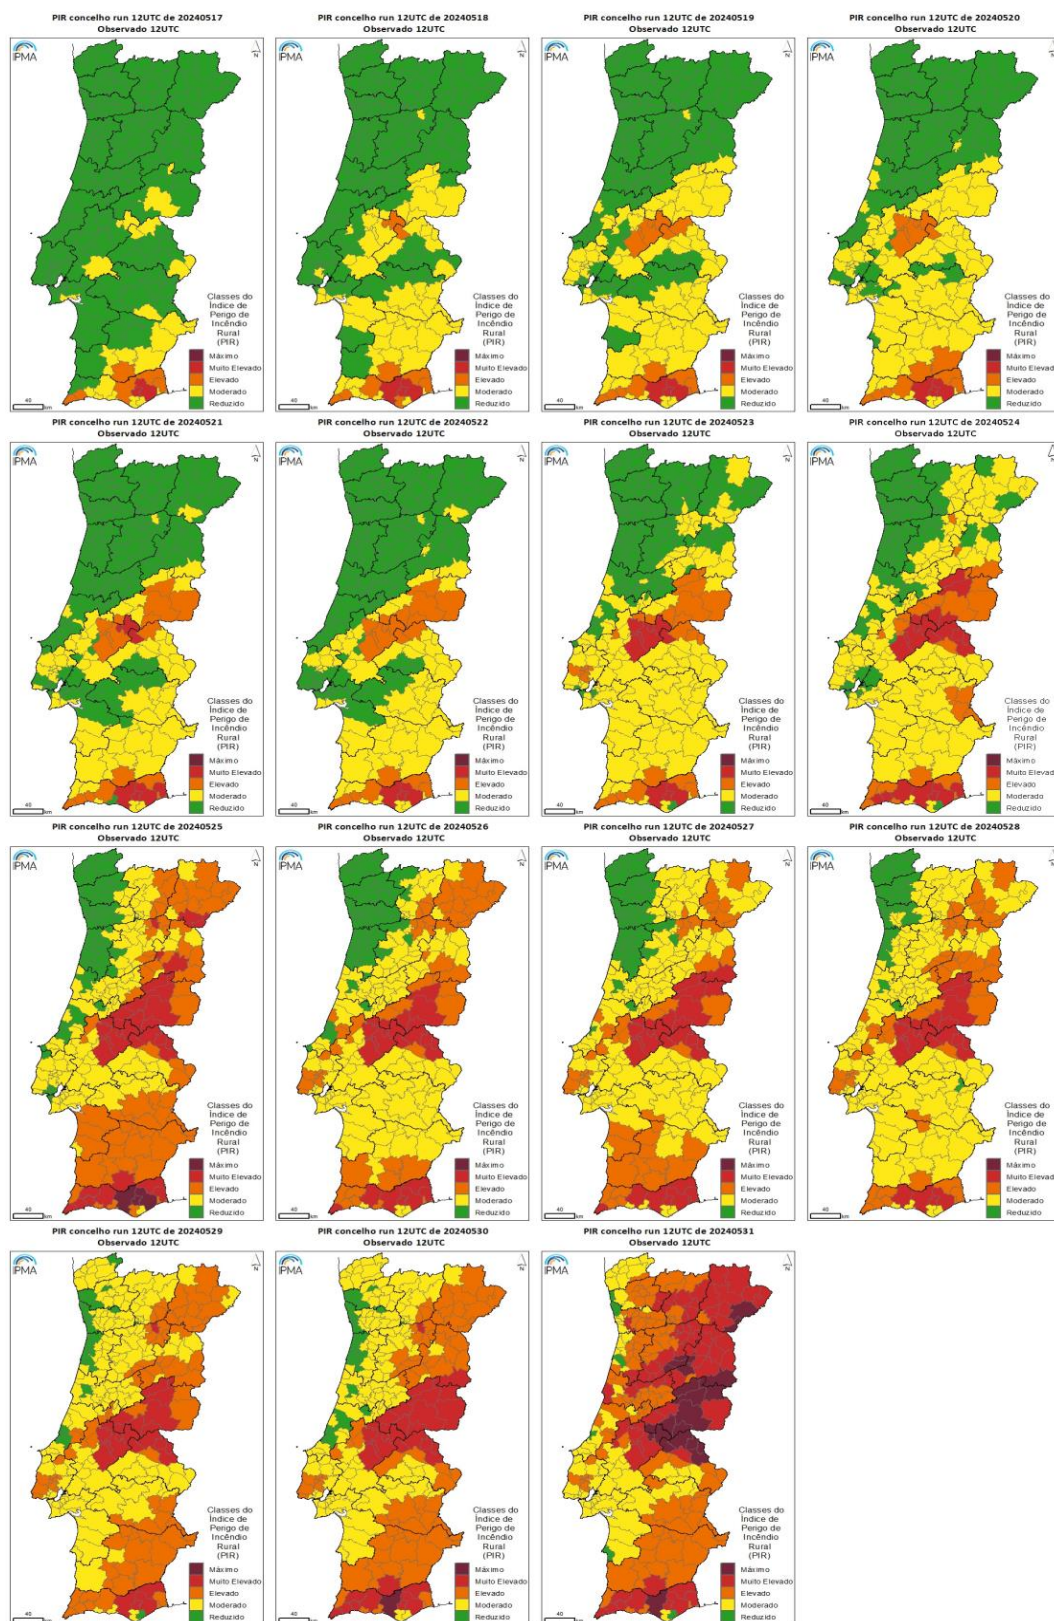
PIR concelho run 12UTC de 20240517
Observado 12UTC

IPMA

N

Classes do Índice de Perigo de Incêndio Rural (PIR)
Máximo
Muito Elevado
Elevado
Moderado
Reduzido

40 km

PIR concelho run 12UTC de 20240518
Observado 12UTC

IPMA

N

Classes do Índice de Perigo de Incêndio Rural (PIR)
Máximo
Muito Elevado
Elevado
Moderado
Reduzido

40 km

PIR concelho run 12UTC de 20240519
Observado 12UTC

IPMA

N

Classes do Índice de Perigo de Incêndio Rural (PIR)
Máximo
Muito Elevado
Elevado
Moderado
Reduzido

40 km

PIR concelho run 12UTC de 20240520
Observado 12UTC

IPMA

N

Classes do Índice de Perigo de Incêndio Rural (PIR)
Máximo
Muito Elevado
Elevado
Moderado
Reduzido

40 km

PIR concelho run 12UTC de 20240521
Observado 12UTC

IPMA

N

Classes do Índice de Perigo de Incêndio Rural (PIR)
Máximo
Muito Elevado
Elevado
Moderado
Reduzido

40 km

PIR concelho run 12UTC de 20240522
Observado 12UTC

IPMA

N

Classes do Índice de Perigo de Incêndio Rural (PIR)
Máximo
Muito Elevado
Elevado
Moderado
Reduzido

40 km

PIR concelho run 12UTC de 20240523
Observado 12UTC

IPMA

N

Classes do Índice de Perigo de Incêndio Rural (PIR)
Máximo
Muito Elevado
Elevado
Moderado
Reduzido

40 km

PIR concelho run 12UTC de 20240524
Observado 12UTC

IPMA

N

Classes do Índice de Perigo de Incêndio Rural (PIR)
Máximo
Muito Elevado
Elevado
Moderado
Reduzido

40 km

PIR concelho run 12UTC de 20240525
Observado 12UTC

IPMA

N

Classes do Índice de Perigo de Incêndio Rural (PIR)
Máximo
Muito Elevado
Elevado
Moderado
Reduzido

40 km

PIR concelho run 12UTC de 20240526
Observado 12UTC

IPMA

N

Classes do Índice de Perigo de Incêndio Rural (PIR)
Máximo
Muito Elevado
Elevado
Moderado
Reduzido

40 km

PIR concelho run 12UTC de 20240527
Observado 12UTC

IPMA

N

Classes do Índice de Perigo de Incêndio Rural (PIR)
Máximo
Muito Elevado
Elevado
Moderado
Reduzido

40 km

PIR concelho run 12UTC de 20240528
Observado 12UTC

IPMA

N

Classes do Índice de Perigo de Incêndio Rural (PIR)
Máximo
Muito Elevado
Elevado
Moderado
Reduzido

40 km

PIR concelho run 12UTC de 20240529
Observado 12UTC

IPMA

N

Classes do Índice de Perigo de Incêndio Rural (PIR)
Máximo
Muito Elevado
Elevado
Moderado
Reduzido

40 km

PIR concelho run 12UTC de 20240530
Observado 12UTC

IPMA

N

Classes do Índice de Perigo de Incêndio Rural (PIR)
Máximo
Muito Elevado
Elevado
Moderado
Reduzido

40 km

PIR concelho run 12UTC de 20240531
Observado 12UTC

IPMA

N

Classes do Índice de Perigo de Incêndio Rural (PIR)
Máximo
Muito Elevado
Elevado
Moderado
Reduzido

40 km